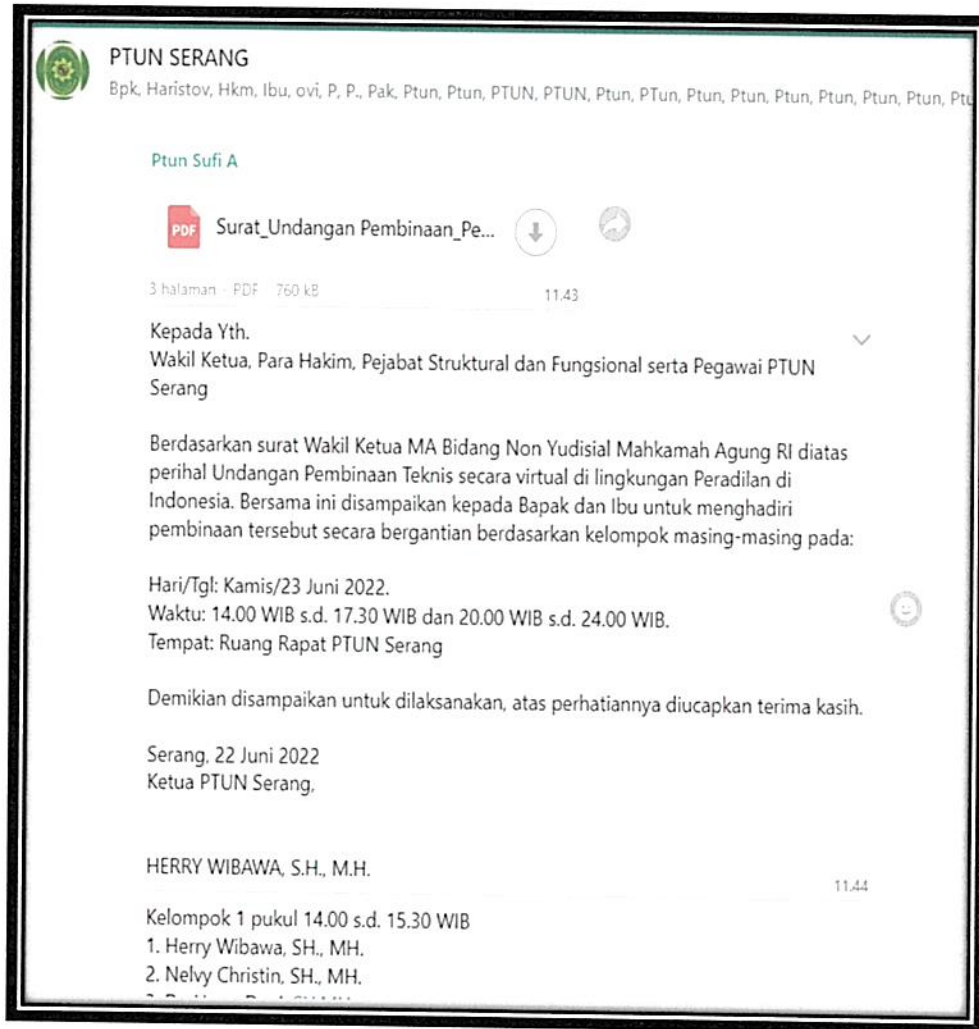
PTUN SERANG
Bpk, Haristov, Hkm, Ibu, ovi, P, P., Pak, Ptun, Ptun, PTUN, PTUN, Ptun, PTun, Ptun, Ptun, Ptun, Ptun, Ptun, Ptun, Pt

Ptun Sufi A

PDF Surat_Undangan Pembinaan_Pe...

3 halaman · PDF · 760 kB 11.43

Kepada Yth.
Wakil Ketua, Para Hakim, Pejabat Struktural dan Fungsional serta Pegawai PTUN Serang

Berdasarkan surat Wakil Ketua MA Bidang Non Yudisial Mahkamah Agung RI diatas perihal Undangan Pembinaan Teknis secara virtual di lingkungan Peradilan di Indonesia. Bersama ini disampaikan kepada Bapak dan Ibu untuk menghadiri pembinaan tersebut secara bergantian berdasarkan kelompok masing-masing pada:

Hari/Tgl: Kamis/23 Juni 2022.
Waktu: 14.00 WIB s.d. 17.30 WIB dan 20.00 WIB s.d. 24.00 WIB.
Tempat: Ruang Rapat PTUN Serang

Demikian disampaikan untuk dilaksanakan, atas perhatiannya diucapkan terima kasih.

Serang, 22 Juni 2022
Ketua PTUN Serang,

HERRY WIBAWA, S.H., M.H.

11.44

Kelompok 1 pukul 14.00 s.d. 15.30 WIB
1. Herry Wibawa, SH., MH.
2. Nelvy Christin, SH., MH.
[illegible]